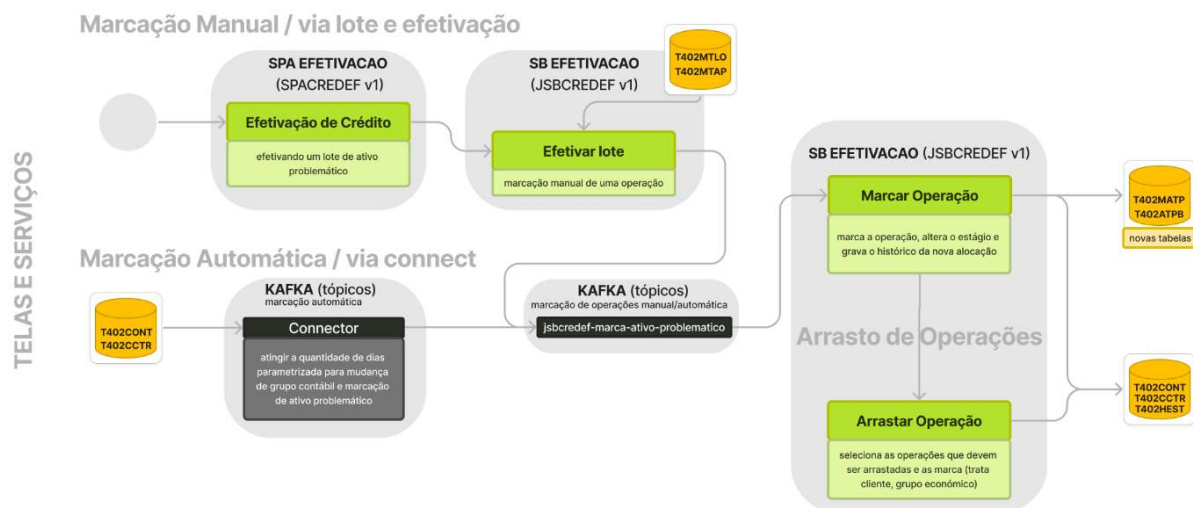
TELAS E SERVIÇOS

Marcação Manual / via lote e efetivação

SPA EFETIVACAO
(SPACREDEF v1)

Efetivação de Crédito

efetivando um lote de ativo problemático

SB EFETIVACAO
(JSBCREDEF v1)

T402MTLO
T402MTAP

Efetivar lote

marcação manual de uma operação

Marcação Automática / via connect

T402CONT
T402CCTR

KAFKA (tópicos)
marcação automática

Connector

atingir a quantidade de dias parametrizada para mudança de grupo contábil e marcação de ativo problemático

KAFKA (tópicos)
marcação de operações manual/automática

jsbcredef-marca-ativo-problematico

SB EFETIVACAO (JSBCREDEF v1)

Marcar Operação

marca a operação, altera o estágio e grava o histórico da nova alocação

Arrasto de Operações

Arrastar Operação

seleciona as operações que devem ser arrastadas e as marca (trata cliente, grupo econômico)

T402MATP
T402ATPB

novas tabelas

T402CONT
T402CCTR
T402HEST